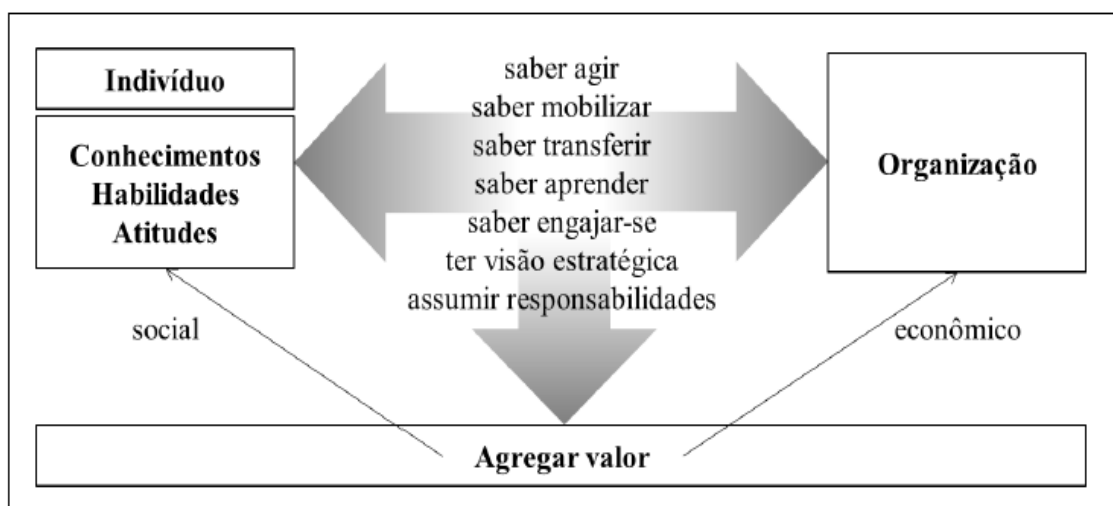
Indivíduo

Conhecimentos
Habilidades
Atitudes

saber agir
saber mobilizar
saber transferir
saber aprender
saber engajar-se
ter visão estratégica
assumir responsabilidades

Organização

social

econômico

Agregar valor